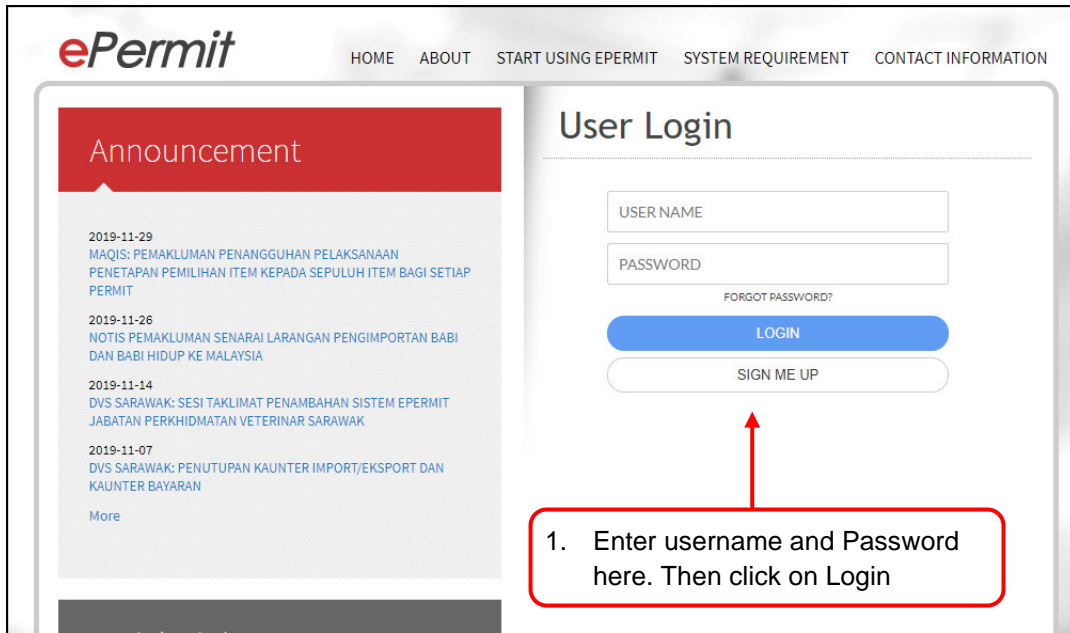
ePermit

HOME ABOUT START USING EPERMIT SYSTEM REQUIREMENT CONTACT INFORMATION

Announcement

2019-11-29
MAQIS: PEMAKLUMAN PENANGGUHAN PELAKSANAAN PENETAPAN PEMILIHAN ITEM KEPADA SEPULUH ITEM BAGI SETIAP PERMIT

2019-11-26
NOTIS PEMAKLUMAN SENARAI LARANGAN PENGIMPORTAN BABI DAN BABI HIDUP KE MALAYSIA

2019-11-14
DVS SARAWAK: SESI TAKLIMAT PENAMBAHAN SISTEM EPERMIT JABATAN PERKHIDMATAN VETERINAR SARAWAK

2019-11-07
DVS SARAWAK: PENUTUPAN KAUNTER IMPORT/EKSPORT DAN KAUNTER BAYARAN

More

User Login

USER NAME

PASSWORD

FORGOT PASSWORD?

LOGIN

SIGN ME UP

1. Enter username and Password here. Then click on Login